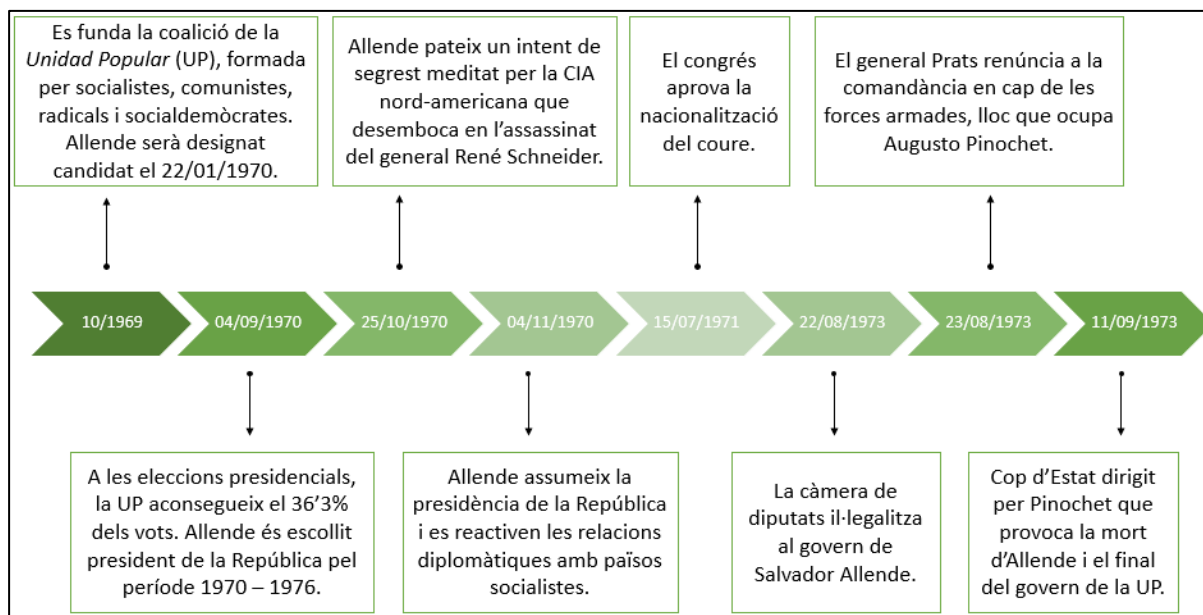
Es funda la coalició de la *Unidad Popular* (UP), formada per socialistes, comunistes, radicals i socialdemòcrates. Allende serà designat candidat el 22/01/1970.

Allende pateix un intent de segrest meditat per la CIA nord-americana que desemboca en l'assassinat del general René Schneider.

El congrés aprova la nacionalització del coure.

El general Prats renúncia a la comandància en cap de les forces armades, lloc que ocupa Augusto Pinochet.

10/1969

04/09/1970

25/10/1970

04/11/1970

15/07/1971

22/08/1973

23/08/1973

11/09/1973

A les eleccions presidencials, la UP aconsegueix el 36'3% dels vots. Allende és escollit president de la República pel període 1970 – 1976.

Allende assumeix la presidència de la República i es reactiven les relacions diplomàtiques amb països socialistes.

La càmera de diputats il·legalitza al govern de Salvador Allende.

Cop d'Estat dirigit per Pinochet que provoca la mort d'Allende i el final del govern de la UP.